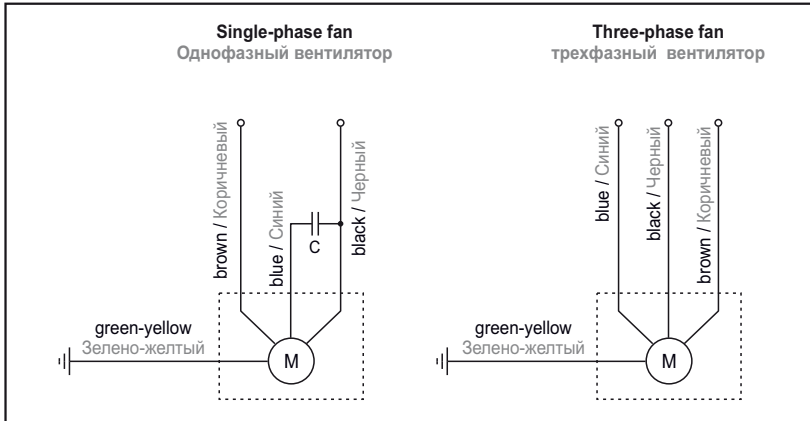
Single-phase fan
Однофазный вентилятор

brown / Коричневый
blue / Синий
C
black / Черный
green-yellow
Зелено-желтый
M

Three-phase fan
трехфазный вентилятор

blue / Синий
black / Черный
brown / Коричневый
green-yellow
Зелено-желтый
M